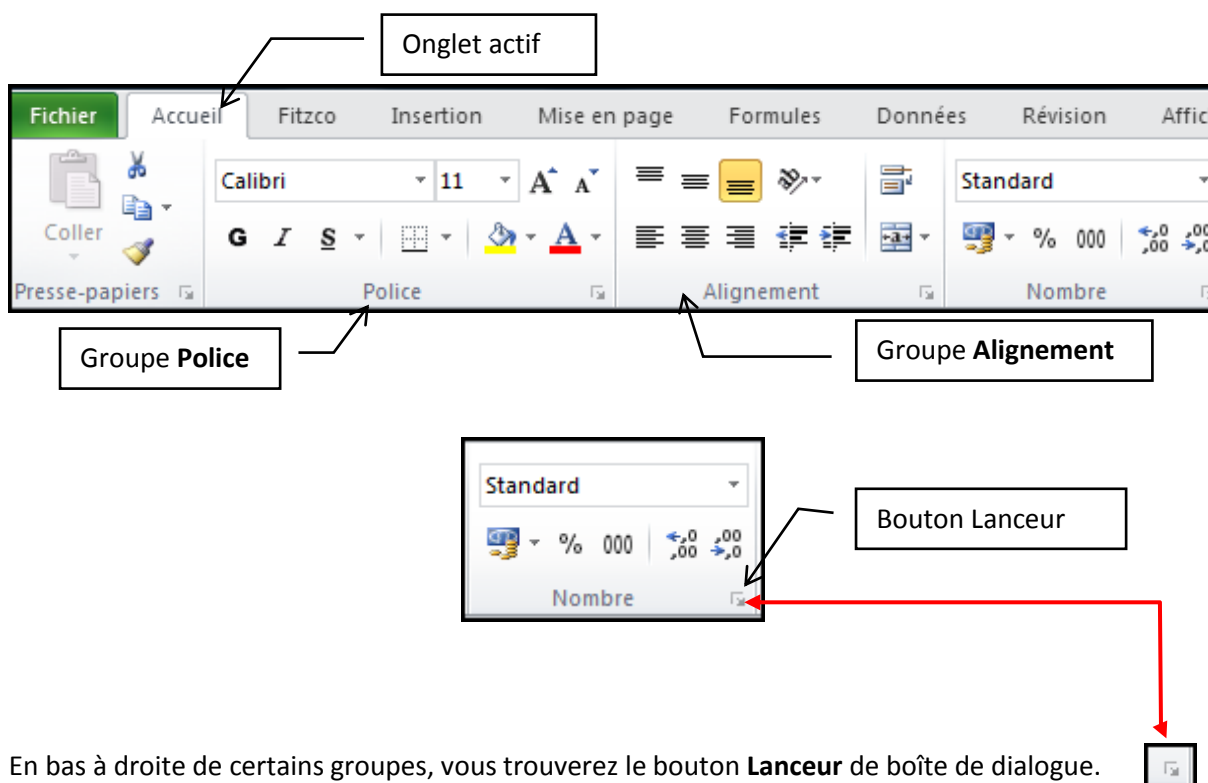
Onglet actif

Fichier Accueil Fitzco Insertion Mise en page Formules Données Révision Affic

Coller

Presse-papiers

Calibri 11

G I S

Police

Alignement

Standard

% 000

$^{\leftarrow,0}_{,00}$ $^{,00}_{\rightarrow,0}$

Nombre

Groupe **Police**

Groupe **Alignement**

Standard

% 000

$^{\leftarrow,0}_{,00}$ $^{,00}_{\rightarrow,0}$

Nombre

Bouton Lanceur

En bas à droite de certains groupes, vous trouverez le bouton **Lanceur** de boîte de dialogue.